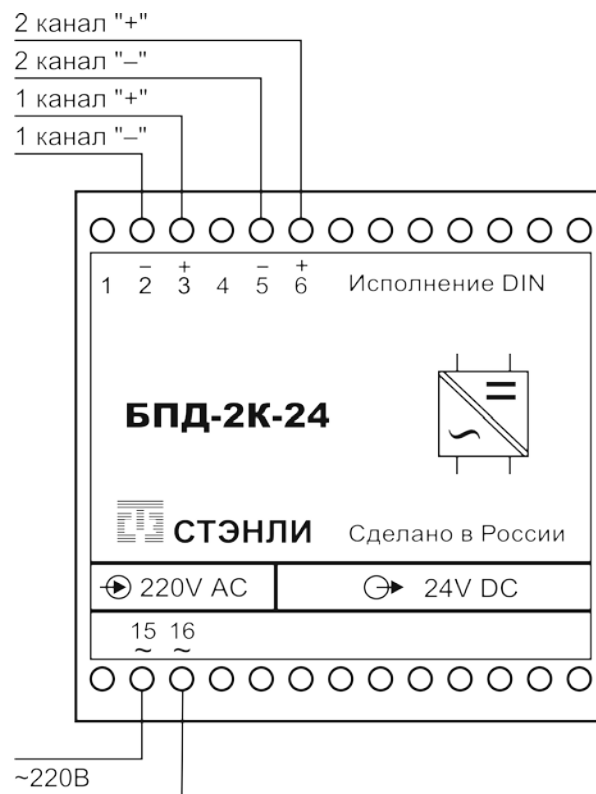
2 канал "+"
2 канал "–"
1 канал "+"
1 канал "–"

1 $\overset{-}{2}$ $\overset{+}{3}$ 4 $\overset{-}{5}$ $\overset{+}{6}$ Исполнение DIN

БПД-2К-24

СТЭНЛИ Сделано в России

220V AC 24V DC

$\underset{\sim}{15}$ $\underset{\sim}{16}$

~220В